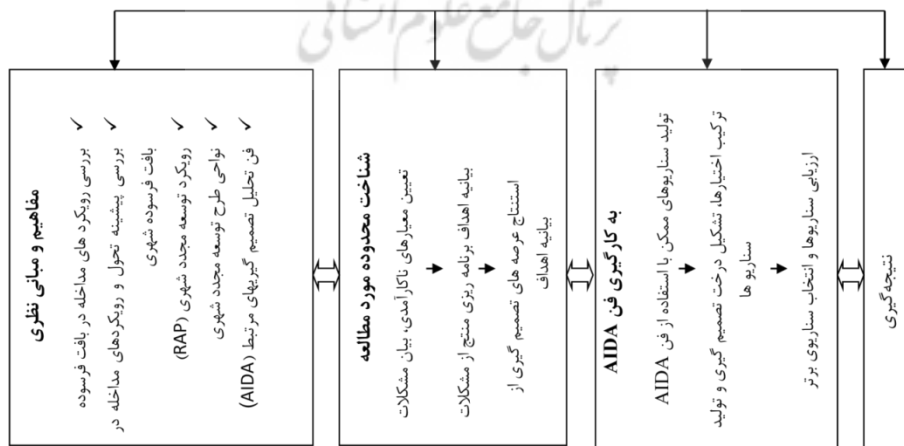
پرتال جامع علوم انسانی

مفاهیم و مبانی نظری

بررسی رویکرد های مداخله در بافت فرسوده

بررسی پیشینه تحول و رویکردهای مداخله در بافت فرسوده شهری

رویکرد توسعه مجدد شهری (RAP)

نواحی طرح توسعه مجدد شهری

فن تحلیل تصمیم گیرهای مرتبط (AIDA)

شناخت محدوده مورد مطالعه

تعیین معیارهای ناکارآمدی، بیان مشکلات

بیانیه اهداف برنامه ریزی منتج از مشکلات

استنتاج عرصه های تصمیم گیری از بیانیه اهداف

به کارگیری فن AIDA

تولید سناریوهای ممکن با استفاده از فن AIDA

ترکیب اختیارها، تشکیل درخت تصمیم گیری و تولید سناریو ها

ارزیابی سناریوها و انتخاب سناریوی برتر

نتیجه‌گیری